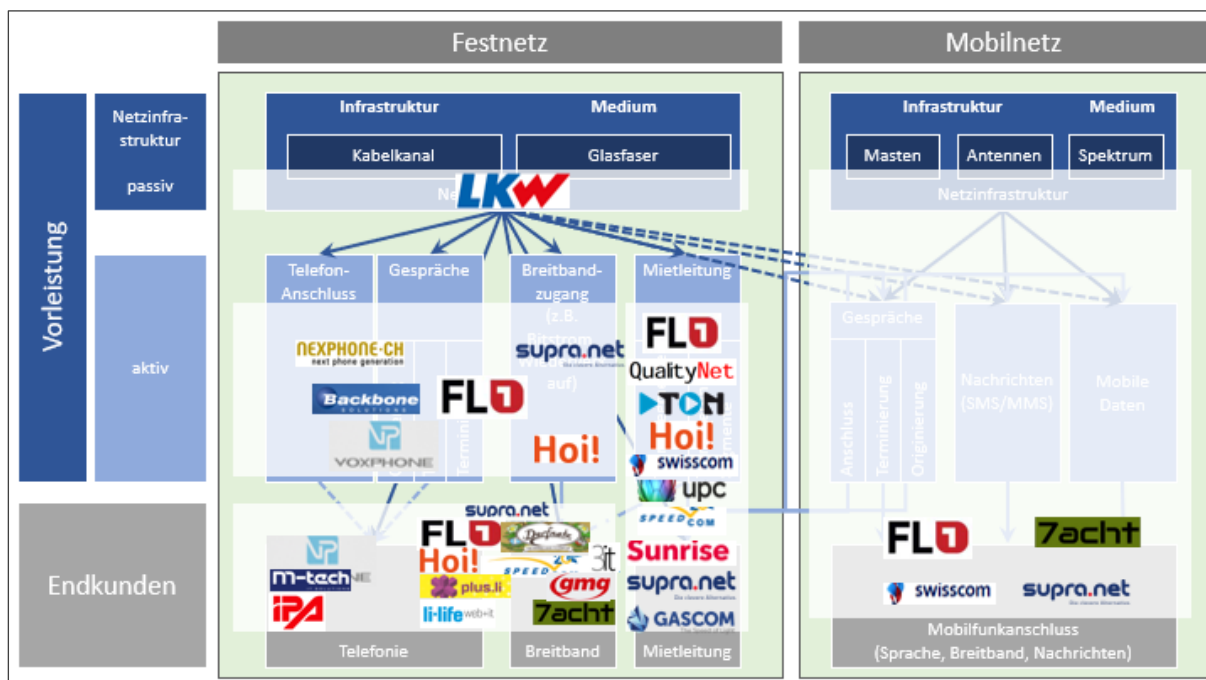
Festnetz

Mobilnetz

Vorleistung

Netzinfrastruktur passiv

aktiv

Endkunden

Infrastruktur

Medium

Kabelkanal

Glasfaser

Ne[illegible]

LKW

Infrastruktur

Medium

Masten

Antennen

Spektrum

Netzinfrastruktur

Telefon-Anschluss

Gespräche

Breitbandzugang (z.B. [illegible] auf)

Mietleitung

NEXPHONE-CH
next phone generation

Backbone SOLUTIONS

VOXPHONE

FL1

Termini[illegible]

supra.net
Die clevere Alternative

Hoi!

FL1

QualityNet

TON

Hoi!

swisscom

upc

SPEEDCOM

Gespräche

Anschluss

Terminierung

Originierung

Nachrichten (SMS/MMS)

Mobile Daten

supra.net

FL1

Hoi!

plus.li

li-life web+it

SPEEDCOM

gmg

7acht

3it

Sunrise

supra.net
Die clevere Alternative

GASCOM

m-tech

IPA

FL1

7acht

swisscom

supra.net
Die clevere Alternative

Telefonie

Breitband

Mietleitung

Mobilfunkanschluss (Sprache, Breitband, Nachrichten)